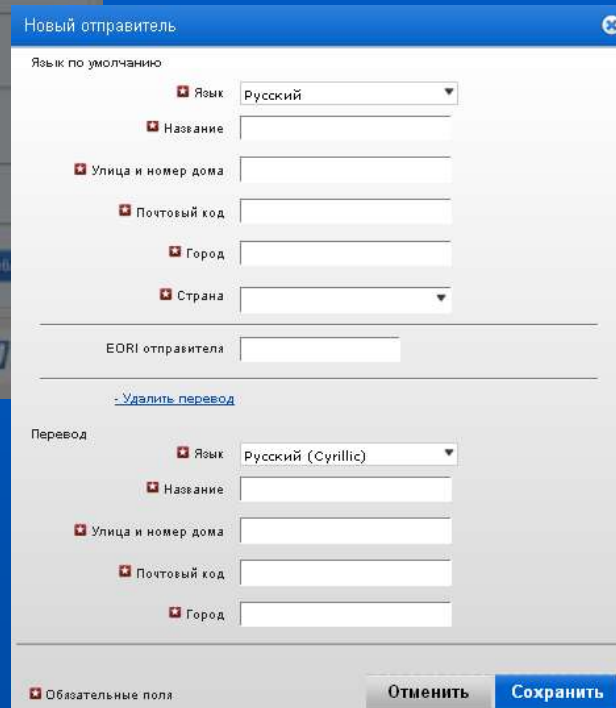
Новый отправитель

Язык по умолчанию

Язык Русский

Название

Улица и номер дома

Почтовый код

Город

Страна

EORI отправителя

- Удалить перевод

Перевод

Язык Русский (Cyrillic)

Название

Улица и номер дома

Почтовый код

Город

Обязательные поля

Отменить

Сохранить